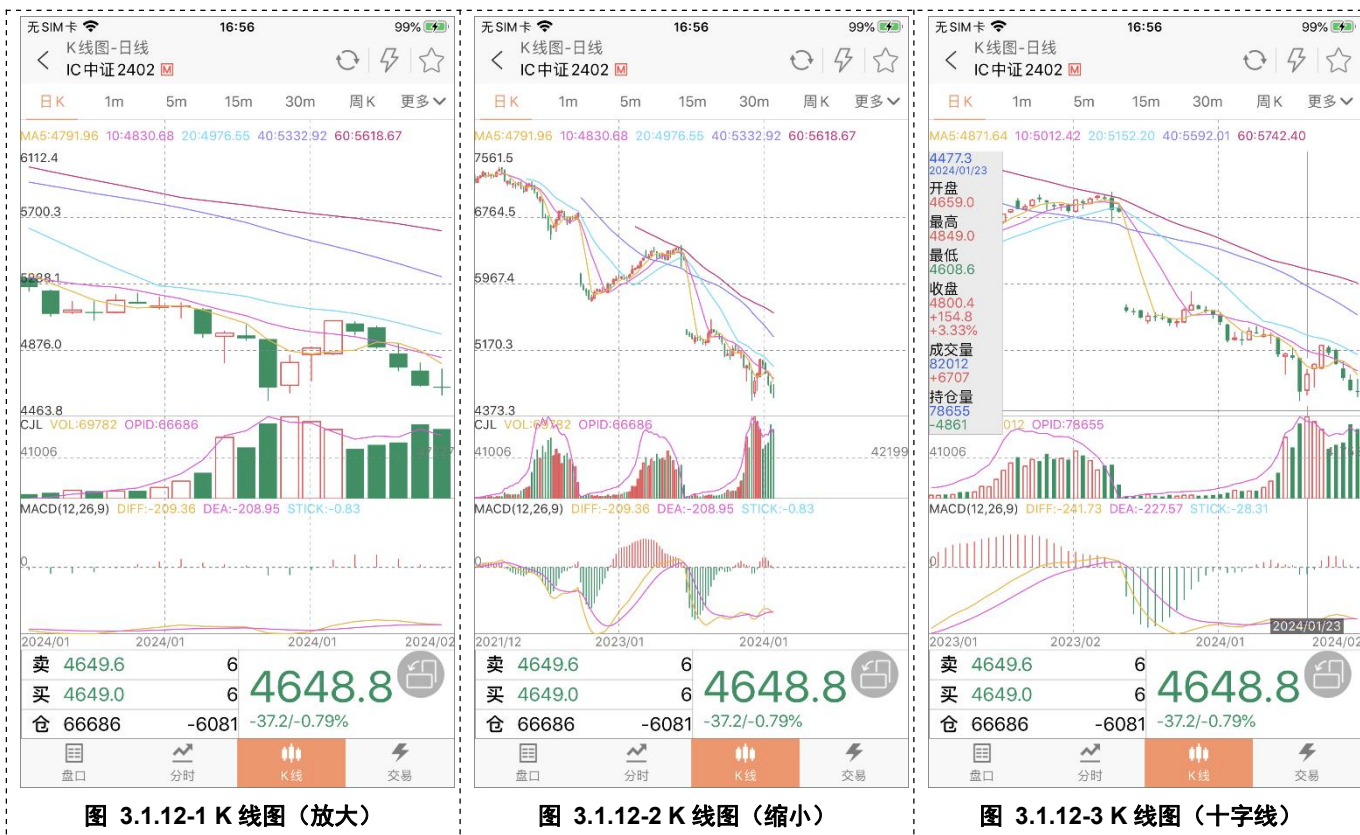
无SIM卡 16:56 99%
K线图-日线
IC中证2402 M
日K 1m 5m 15m 30m 周K 更多
MA5:4791.96 10:4830.68 20:4976.55 40:5332.92 60:5618.67
6112.4
5700.3
5288.1
4876.0
4463.8
CJL VOL:69782 OPID:66686
41006
MACD(12,26,9) DIFF:-209.36 DEA:-208.95 STICK:-0.83
0
2024/01 2024/01 2024/01 2024/02
卖 4649.6 6
买 4649.0 6
仓 66686 -6081
4648.8
-37.2/-0.79%
盘口 分时 K线 交易

图 3.1.12-1 K 线图（放大）

无SIM卡 16:56 99%
K线图-日线
IC中证2402 M
日K 1m 5m 15m 30m 周K 更多
MA5:4791.96 10:4830.68 20:4976.55 40:5332.92 60:5618.67
7561.5
6764.5
5967.4
5170.3
4373.3
CJL VOL:69782 OPID:66686
41006 42199
MACD(12,26,9) DIFF:-209.36 DEA:-208.95 STICK:-0.83
0
2021/12 2023/01 2024/01
卖 4649.6 6
买 4649.0 6
仓 66686 -6081
4648.8
-37.2/-0.79%
盘口 分时 K线 交易

图 3.1.12-2 K 线图（缩小）

无SIM卡 16:56 99%
K线图-日线
IC中证2402 M
日K 1m 5m 15m 30m 周K 更多
MA5:4871.64 10:5012.42 20:5152.20 40:5592.01 60:5742.40
4477.3
2024/01/23
开盘
4659.0
最高
4849.0
最低
4608.6
收盘
4800.4
+154.8
+3.33%
成交量
82012
+6707
持仓量
78655
-4861
012 OPID:78655
41006
MACD(12,26,9) DIFF:-241.73 DEA:-227.57 STICK:-28.31
0
2023/01 2023/02 2024/01 2024/01/23 2024/
卖 4649.6 6
买 4649.0 6
仓 66686 -6081
4648.8
-37.2/-0.79%
盘口 分时 K线 交易

图 3.1.12-3 K 线图（十字线）